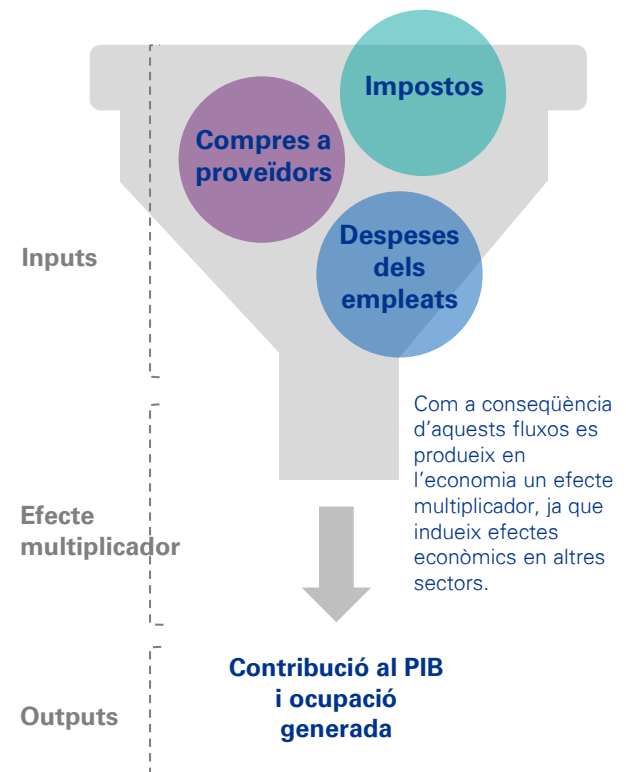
Impostos

Compres a proveïdors

Despeses dels empleats

Inputs

Com a conseqüència d'aquests fluxos es produeix en l'economia un efecte multiplicador, ja que indueix efectes econòmics en altres sectors.

Efecte multiplicador

Contribució al PIB i ocupació generada

Outputs